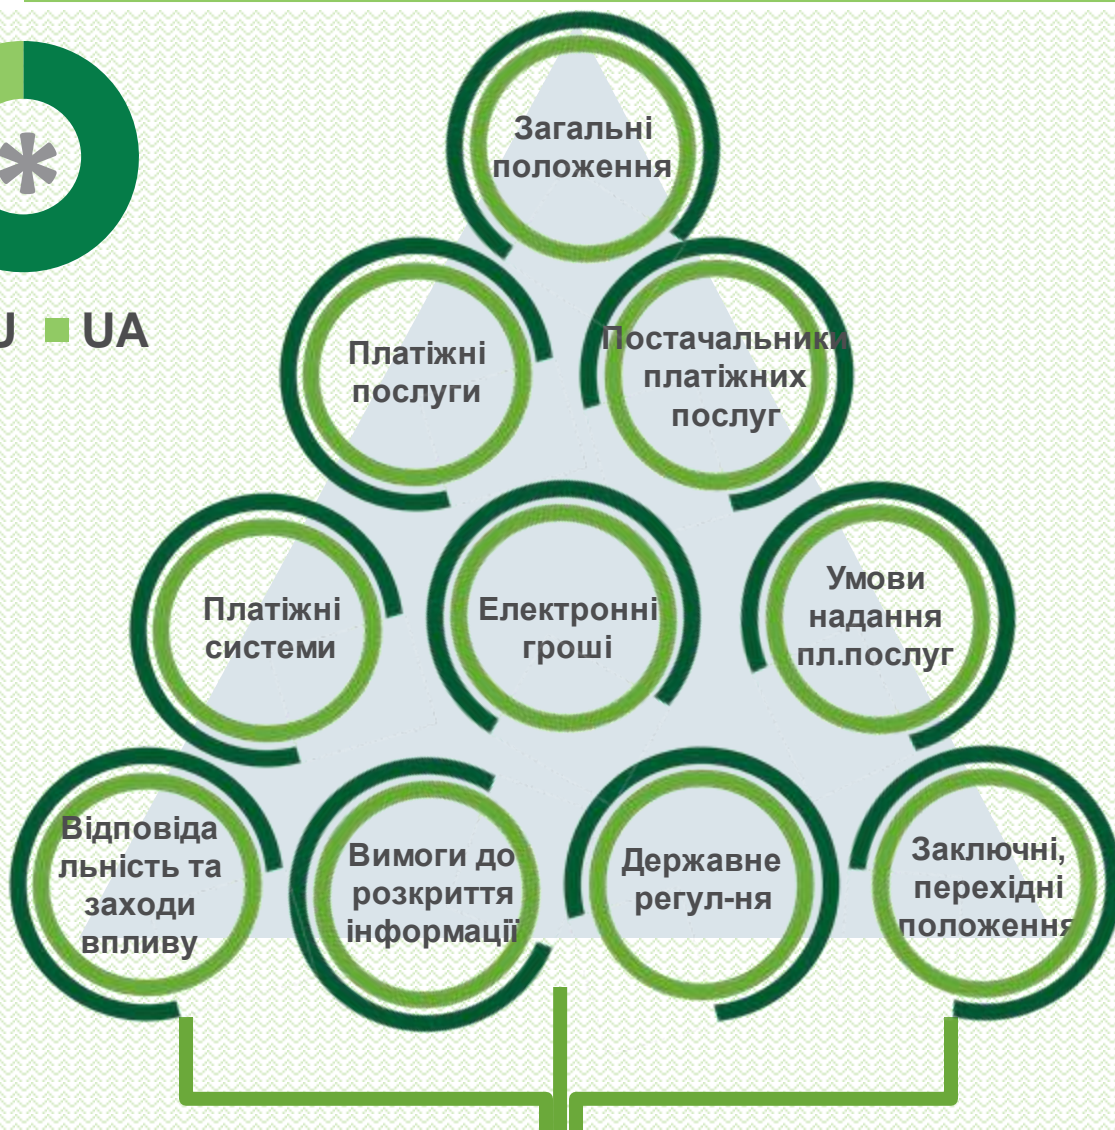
U ■ UA

Загальні положення

Платіжні послуги

Постачальники платіжних послуг

Платіжні системи

Електронні гроші

Умови надання пл.послуг

Відповідальність та заходи впливу

Вимоги до розкриття інформації

Державне регул-ня

Заключні, перехідні положення